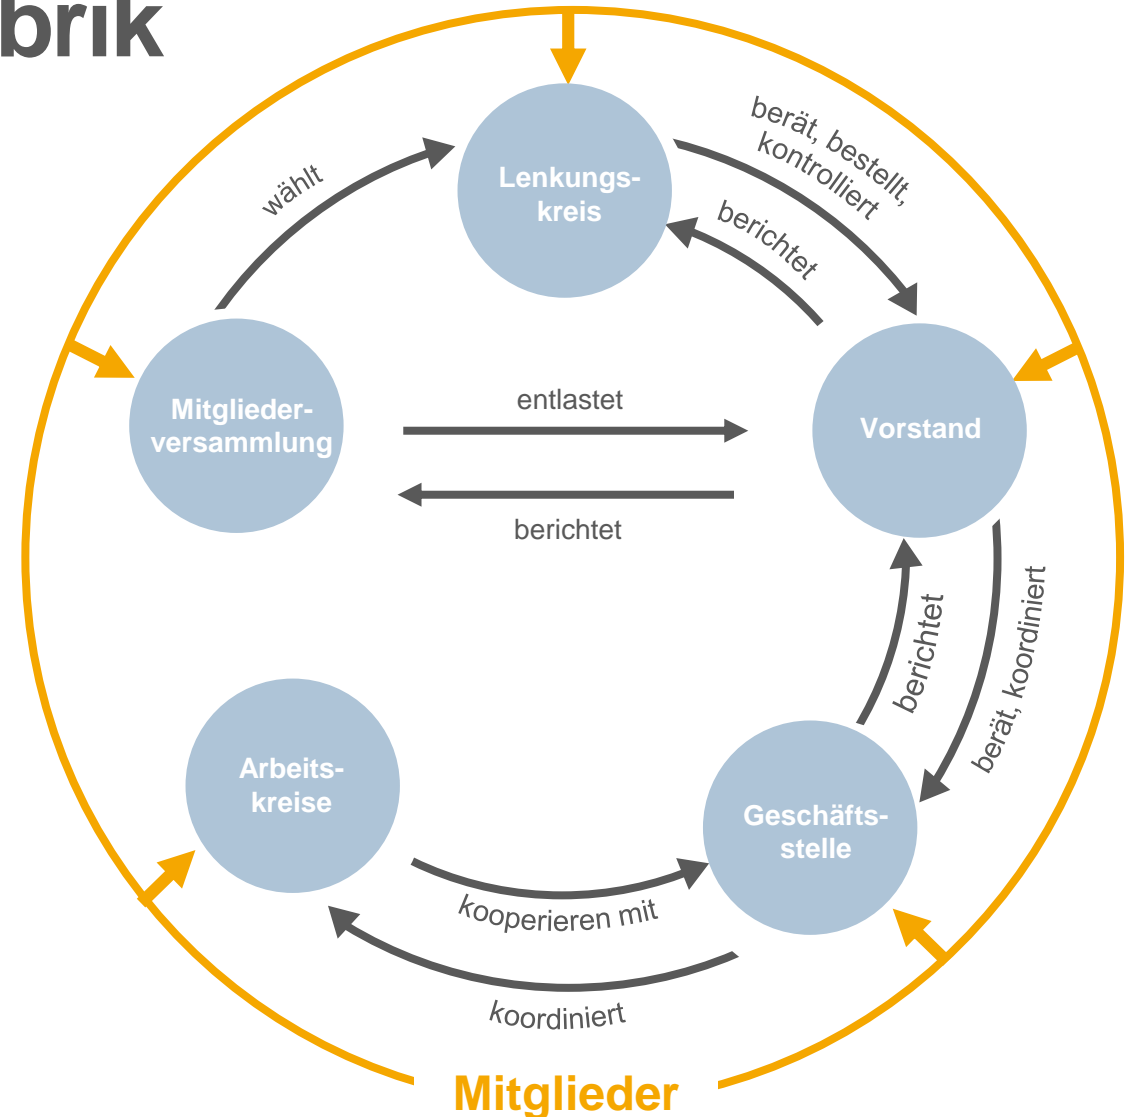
brik

wählt

Lenkungskreis

berät, bestellt, kontrolliert

berichtet

Mitgliederversammlung

entlastet

berichtet

Vorstand

berichtet

berät, koordiniert

Arbeitskreise

Geschäftsstelle

kooperieren mit

koordiniert

Mitglieder